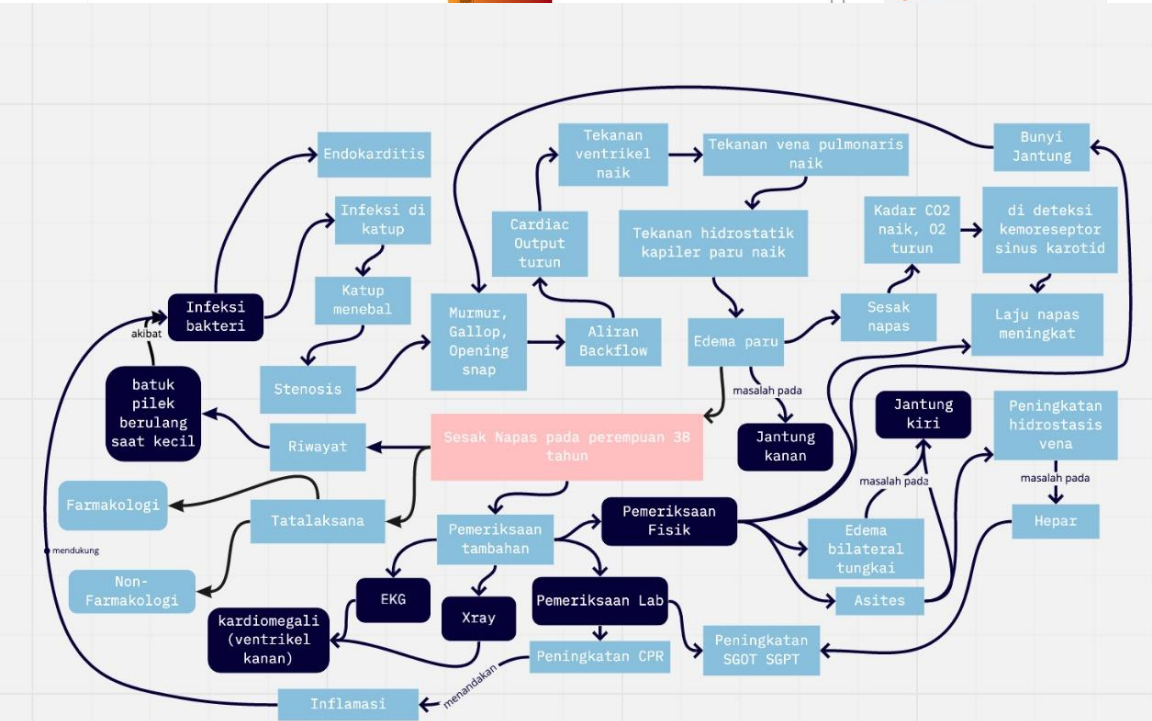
Endokarditis

Infeksi di katup

Katup menebal

Infeksi bakteri

akibat

batuk pilek berulang saat kecil

Stenosis

Murmur, Gallop, Opening snap

Cardiac Output turun

Tekanan ventrikel naik

Tekanan vena pulmonaris naik

Tekanan hidrostatik kapiler paru naik

Aliran Backflow

Edema paru

masalah pada

Jantung kanan

Sesak napas

Kadar CO2 naik, O2 turun

di deteksi kemoreseptor sinus karotid

Laju napas meningkat

Bunyi Jantung

Jantung kiri

Peningkatan hidrostasis vena

masalah pada

Hepar

Riwayat

Sesak Napas pada perempuan 38 tahun

Farmakologi

Tatalaksana

Non-Farmakologi

mendukung

Pemeriksaan tambahan

Pemeriksaan Fisik

masalah pada

Edema bilateral tungkai

Asites

EKG

Xray

Pemeriksaan Lab

kardiomegali (ventrikel kanan)

Peningkatan CPR

Peningkatan SGOT SGPT

menandakan

Inflamasi